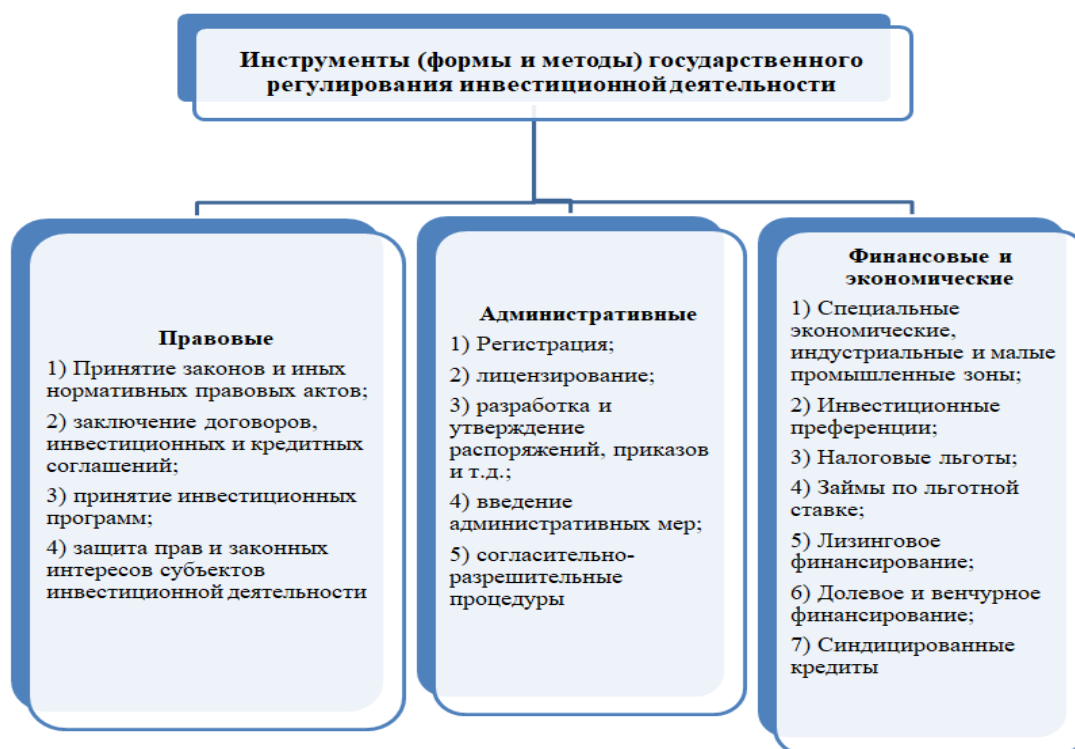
Инструменты (формы и методы) государственного регулирования инвестиционной деятельности

Правовые
1) Принятие законов и иных нормативных правовых актов;
2) заключение договоров, инвестиционных и кредитных соглашений;
3) принятие инвестиционных программ;
4) защита прав и законных интересов субъектов инвестиционной деятельности

Административные
1) Регистрация;
2) лицензирование;
3) разработка и утверждение распоряжений, приказов и т.д.;
4) введение административных мер;
5) согласительно-разрешительные процедуры

Финансовые и экономические
1) Специальные экономические, индустриальные и малые промышленные зоны;
2) Инвестиционные преференции;
3) Налоговые льготы;
4) Займы по льготной ставке;
5) Лизинговое финансирование;
6) Долевое и венчурное финансирование;
7) Синдицированные кредиты